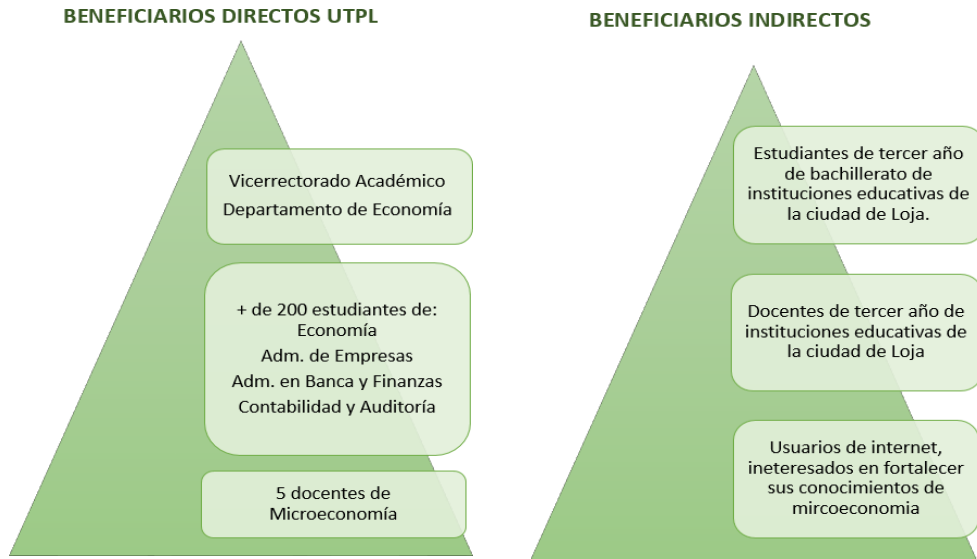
BENEFICIARIOS DIRECTOS UTPL

Vicerrectorado Académico
Departamento de Economía

+ de 200 estudiantes de:
Economía
Adm. de Empresas
Adm. en Banca y Finanzas
Contabilidad y Auditoría

5 docentes de Microeconomía

BENEFICIARIOS INDIRECTOS

Estudiantes de tercer año de bachillerato de instituciones educativas de la ciudad de Loja.

Docentes de tercer año de instituciones educativas de la ciudad de Loja

Usuarios de internet, ineteresados en fortalecer sus conocimientos de mircoeconomia